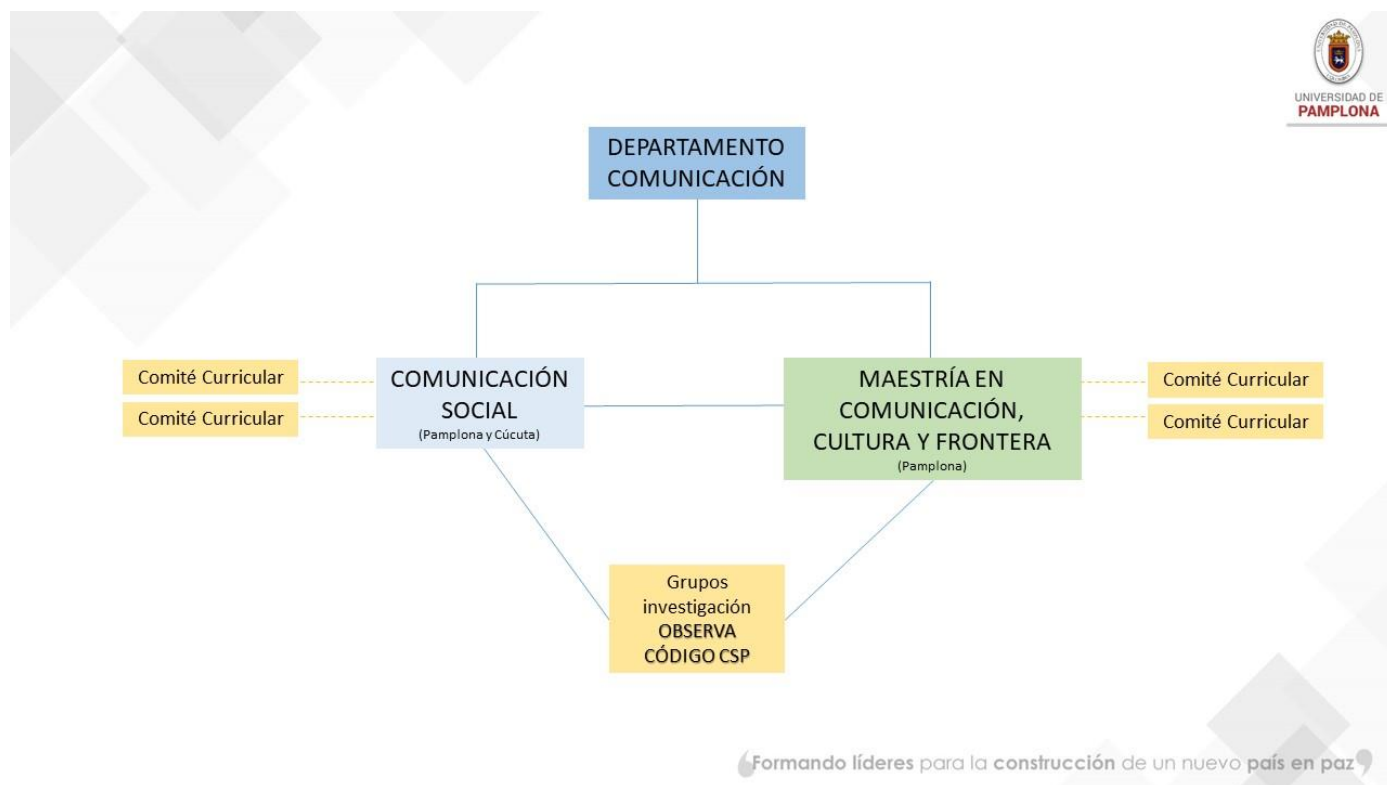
UNIVERSIDAD DE PAMPLONA

DEPARTAMENTO COMUNICACIÓN

Comité Curricular

Comité Curricular

COMUNICACIÓN SOCIAL
(Pamplona y Cúcuta)

MAESTRÍA EN COMUNICACIÓN, CULTURA Y FRONTERA
(Pamplona)

Comité Curricular

Comité Curricular

Grupos investigación
OBSERVA
CÓDIGO CSP

Formando líderes para la construcción de un nuevo país en paz